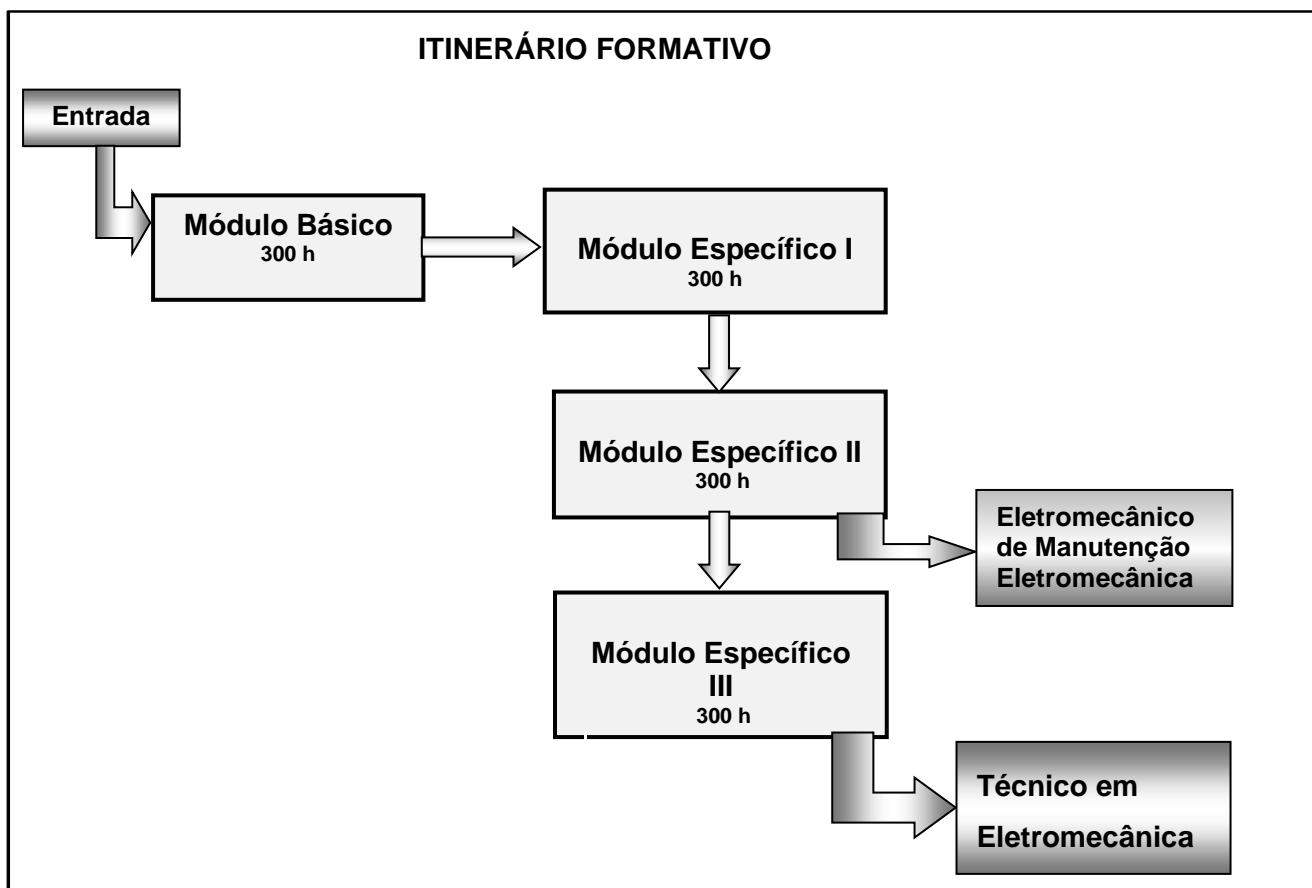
ITINERÁRIO FORMATIVO

Entrada

Módulo Básico
300 h

Módulo Específico I
300 h

Módulo Específico II
300 h

Eletromecânico de Manutenção Eletromecânica

Módulo Específico III
300 h

Técnico em Eletromecânica